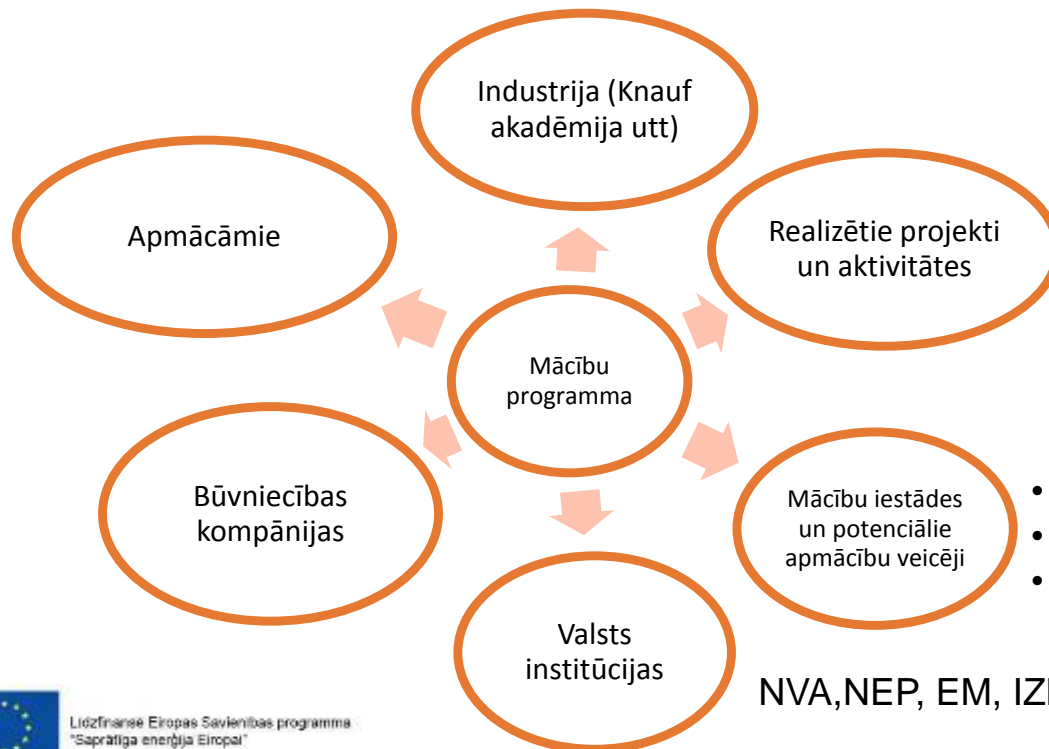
Industrija (Knauf akadēmija utt)

Apmācāmie

Realizētie projekti un aktivitātes

Mācību programma

Būvniecības kompānijas

Mācību iestādes un potenciālie apmācību veicēji

Valsts institūcijas

NVA,NEP, EM, IZ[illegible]

Līdzfinansē Eiropas Savienības programma "Saprātīga enerģija Eiropai"